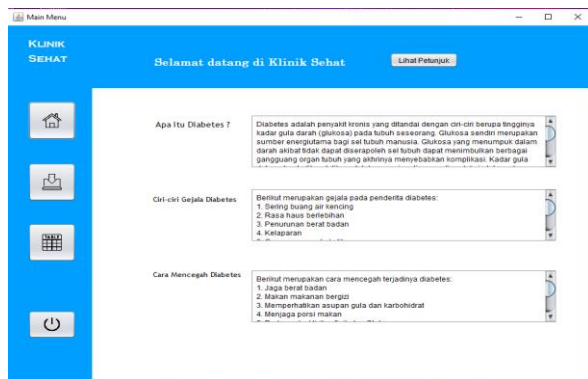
Main Menu

KLINIK SEHAT

Selamat datang di Klinik Sehat

Lihat Petunjuk

Apa Itu Diabetes ?

Diabetes adalah penyakit kronis yang ditandai dengan ciri-ciri berupa tingginya kadar gula darah (glukosa) pada tubuh seseorang. Glukosa sendiri merupakan sumber energiutama bagi sel tubuh manusia. Glukosa yang menumpuk dalam darah akibat tidak dapat diserapoleh sel tubuh dapat menimbulkan berbagai gangguang organ tubuh yang akhrinya menyebabkan komplikasi. Kadar gula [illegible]

Ciri-ciri Gejala Diabetes

Berikut merupakan gejala pada penderita diabetes:
1. Sering buang air kencing
2. Rasa haus berlebihan
3. Penurunan berat badan
4. Kelaparan
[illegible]

Cara Mencegah Diabetes

Berikut merupakan cara mencegah terjadinya diabetes:
1. Jaga berat badan
2. Makan makanan bergizi
3. Memperhatikan asupan gula dan karbohidrat
4. Menjaga porsi makan
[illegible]

TABLE